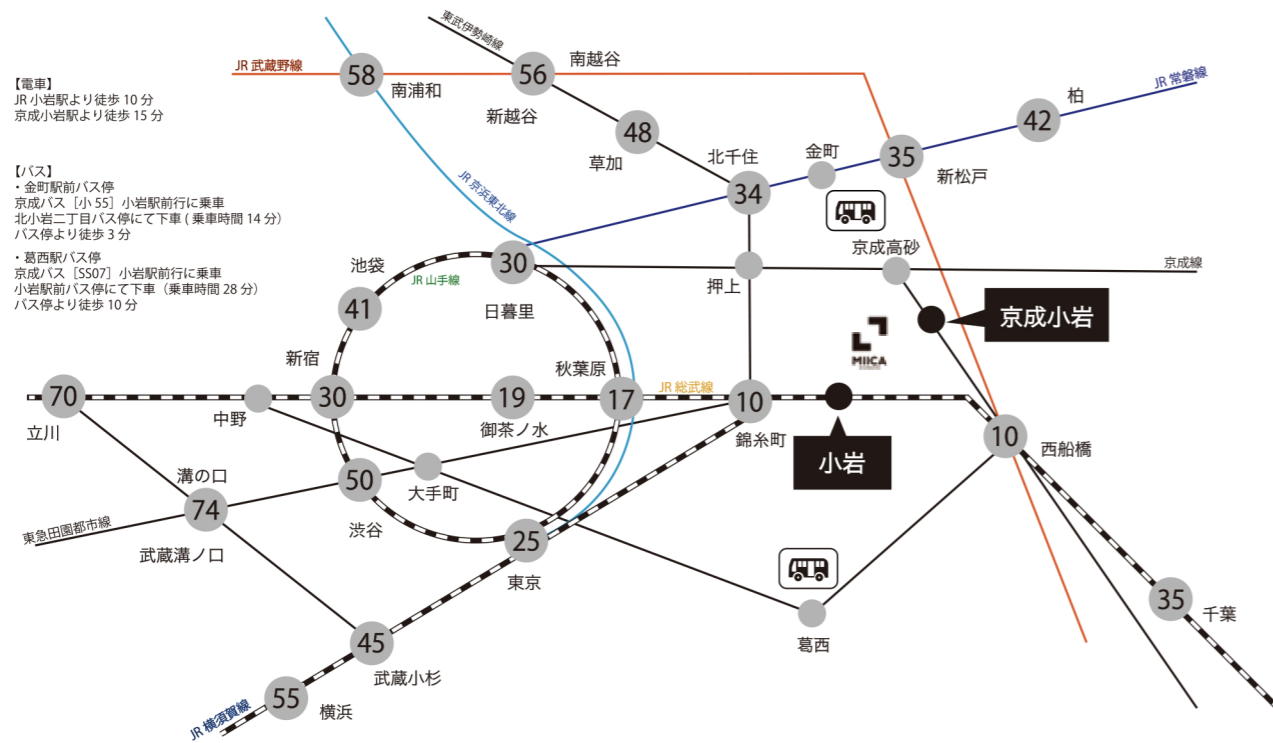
【電車】
JR 小岩駅より徒歩 10 分
京成小岩駅より徒歩 15 分

【バス】
・金町駅前バス停
京成バス［小 55］小岩駅前行に乗車
北小岩二丁目バス停にて下車 ( 乗車時間 14 分）
バス停より徒歩 3 分

・葛西駅バス停
京成バス［SS07］小岩駅前行に乗車
小岩駅前バス停にて下車（乗車時間 28 分）
バス停より徒歩 10 分

東武伊勢崎線
JR 武蔵野線
58
南浦和
56
南越谷
新越谷
48
草加
JR 京浜東北線
北千住
34
金町
35
新松戸
42
柏
JR 常磐線
京成高砂
京成線
30
日暮里
池袋
JR 山手線
41
押上
京成小岩
MIICA
新宿
秋葉原
JR 総武線
70
立川
中野
30
19
御茶ノ水
17
10
錦糸町
小岩
10
西船橋
大手町
50
渋谷
溝の口
74
武蔵溝ノ口
東急田園都市線
25
東京
葛西
35
千葉
45
武蔵小杉
55
横浜
JR 横須賀線